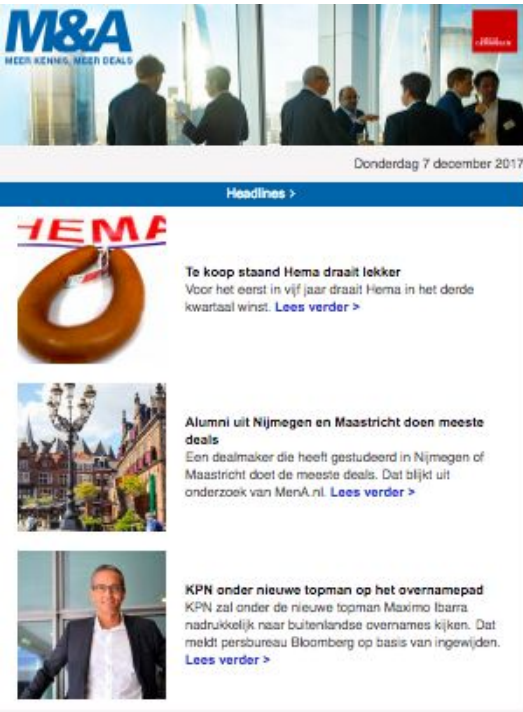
M&A
MEER KENNIS, MEER DEALS

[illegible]

Donderdag 7 december 2017

Headlines >

HEMA

Te koop staand Hema draait lekker
Voor het eerst in vijf jaar draait Hema in het derde kwartaal winst. Lees verder >

Alumni uit Nijmegen en Maastricht doen meeste deals
Een dealmaker die heeft gestudeerd in Nijmegen of Maastricht doet de meeste deals. Dat blijkt uit onderzoek van MenA.nl. Lees verder >

KPN onder nieuwe topman op het overnamepad
KPN zal onder de nieuwe topman Maximo Ibarra nadrukkelijk naar buitenlandse overnames kijken. Dat meldt persbureau Bloomberg op basis van ingewijden. Lees verder >